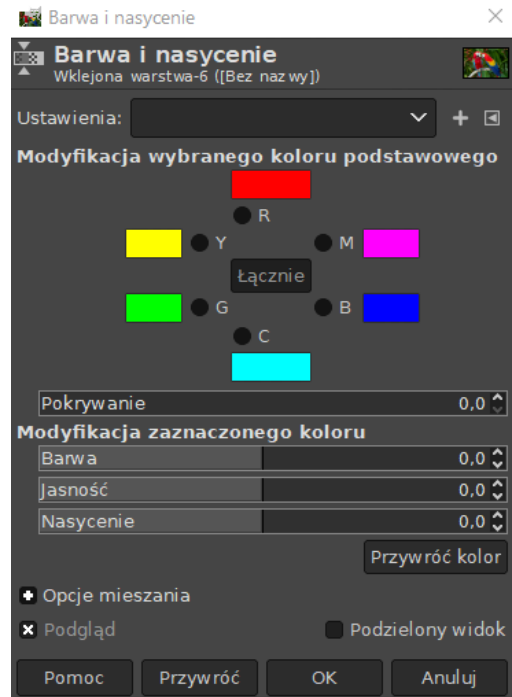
Barwa i nasycenie

Barwa i nasycenie
Wklejona warstwa-6 ([Bez nazwy])

Ustawienia:

Modyfikacja wybranego koloru podstawowego

R

Y

M

Łącznie

G

B

C

Pokrywanie 0,0

Modyfikacja zaznaczonego koloru

Barwa 0,0

Jasność 0,0

Nasycenie 0,0

Przywróć kolor

Opcje mieszania

Podgląd

Podzielony widok

Pomoc

Przywróć

OK

Anuluj